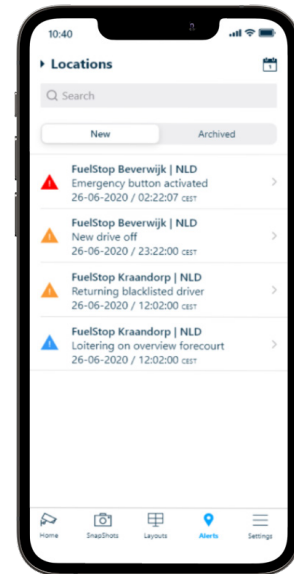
10:40

Locations

Search

New
Archived

FuelStop Beverwijk | NLD
Emergency button activated
26-06-2020 / 02:22:07 CEST

FuelStop Beverwijk | NLD
New drive off
26-06-2020 / 23:22:00 CEST

FuelStop Kraandorp | NLD
Returning blacklisted driver
26-06-2020 / 12:02:00 CEST

FuelStop Kraandorp | NLD
Loitering on overview forecourt
26-06-2020 / 12:02:00 CEST

Home
SnapShots
Layouts
Alerts
Settings